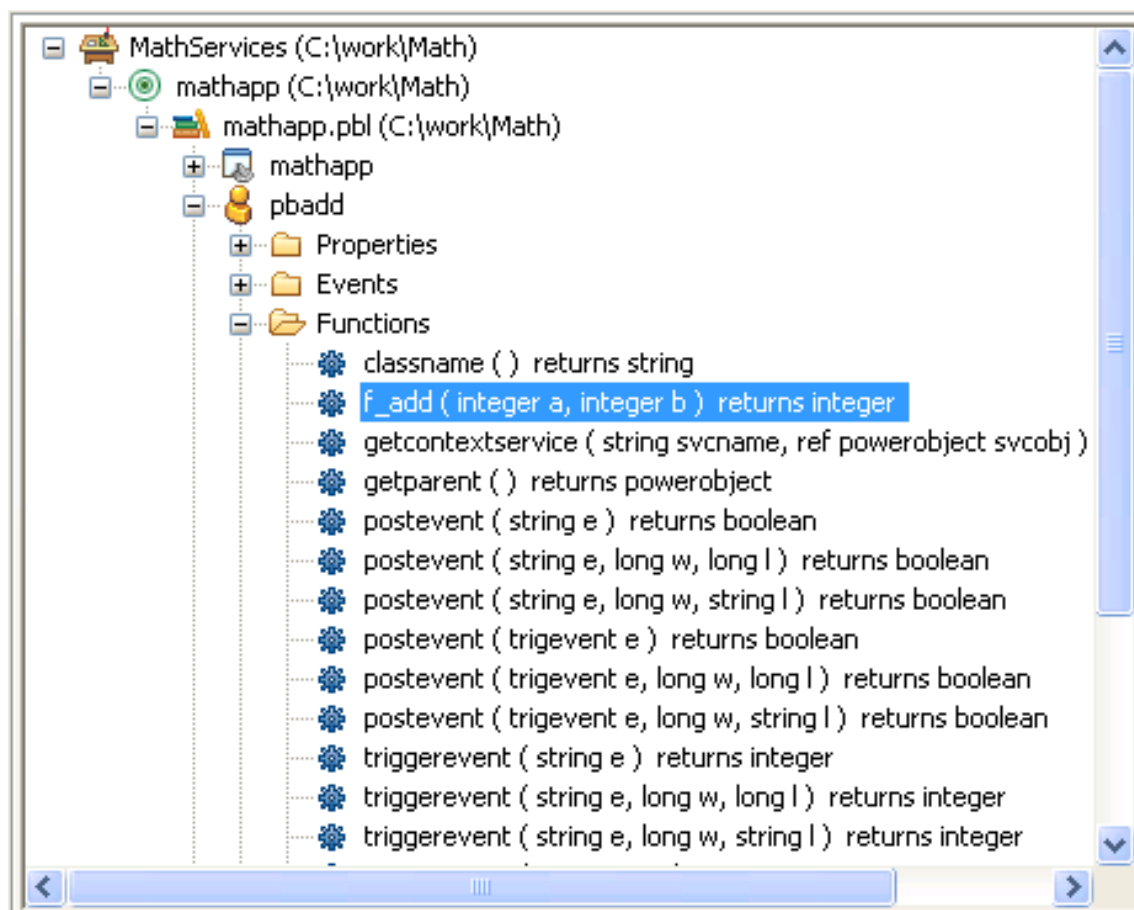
MathServices (C:\work\Math)
mathapp (C:\work\Math)
mathapp.pbl (C:\work\Math)
mathapp
pbadd
Properties
Events
Functions
classname ( ) returns string
f_add ( integer a, integer b ) returns integer
getcontextservice ( string svcname, ref powerobject svcobj )
getparent ( ) returns powerobject
postevent ( string e ) returns boolean
postevent ( string e, long w, long l ) returns boolean
postevent ( string e, long w, string l ) returns boolean
postevent ( trigevent e ) returns boolean
postevent ( trigevent e, long w, long l ) returns boolean
postevent ( trigevent e, long w, string l ) returns boolean
triggerevent ( string e ) returns integer
triggerevent ( string e, long w, long l ) returns integer
triggerevent ( string e, long w, string l ) returns integer